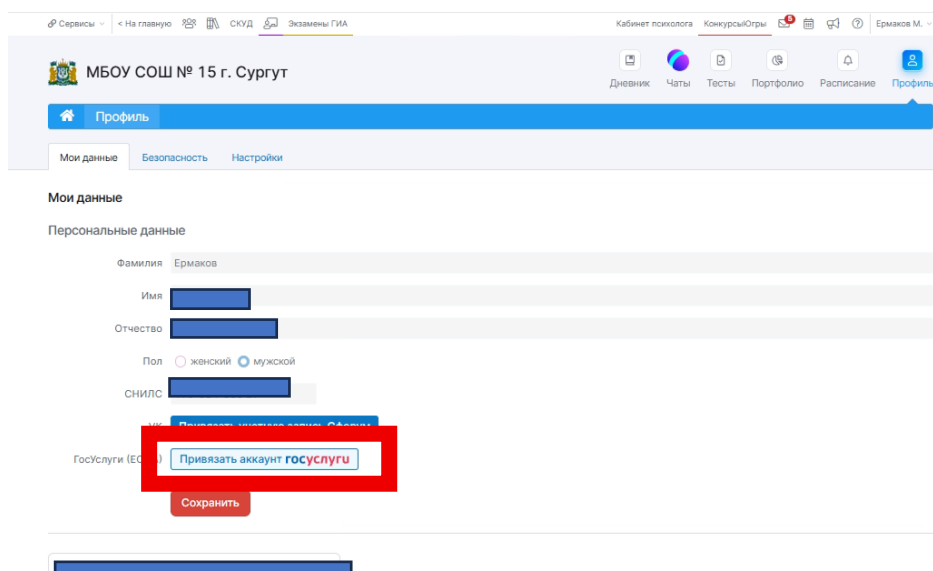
Сервисы < На главную СКУД Экзамены ГИА Кабинет психолога КонкурсыЮгры 6 Ермаков М.

МБОУ СОШ № 15 г. Сургут

Дневник Чаты Тесты Портфолио Расписание Профиль

Профиль

Мои данные Безопасность Настройки

Мои данные

Персональные данные

Фамилия Ермаков

Имя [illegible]

Отчество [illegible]

Пол женский мужской

СНИЛС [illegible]

УК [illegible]

ГосУслуги (ЕС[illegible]) Привязать аккаунт госуслуги

Сохранить